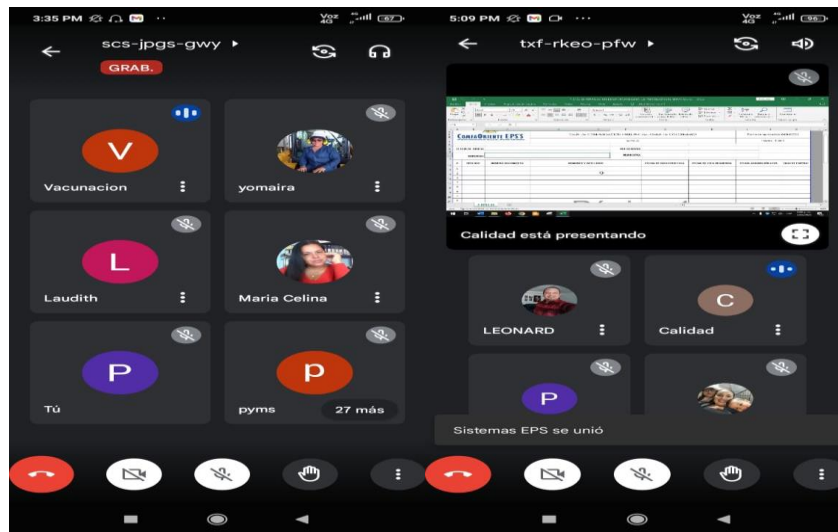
3:35 PM
Voz 4G 67

scs-jpgs-gwy ▸
GRAB.

V
Vacunacion

yomaira

L
Laudith

Maria Celina

P
Tú

p
pyms
27 más

5:09 PM
Voz 4G 96

txf-rkeo-pfw ▸

ComfaOriente EPS

Calidad está presentando

LEONARD

C
Calidad

P

Sistemas EPS se unió